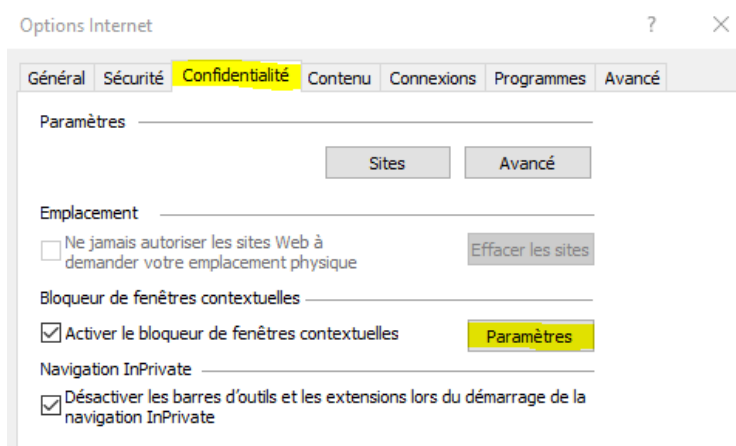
Options Internet

?

Général | Sécurité | Confidentialité | Contenu | Connexions | Programmes | Avancé

Paramètres

Sites

Avancé

Emplacement

Ne jamais autoriser les sites Web à demander votre emplacement physique

Effacer les sites

Bloqueur de fenêtres contextuelles

Activer le bloqueur de fenêtres contextuelles

Paramètres

Navigation InPrivate

Désactiver les barres d'outils et les extensions lors du démarrage de la navigation InPrivate